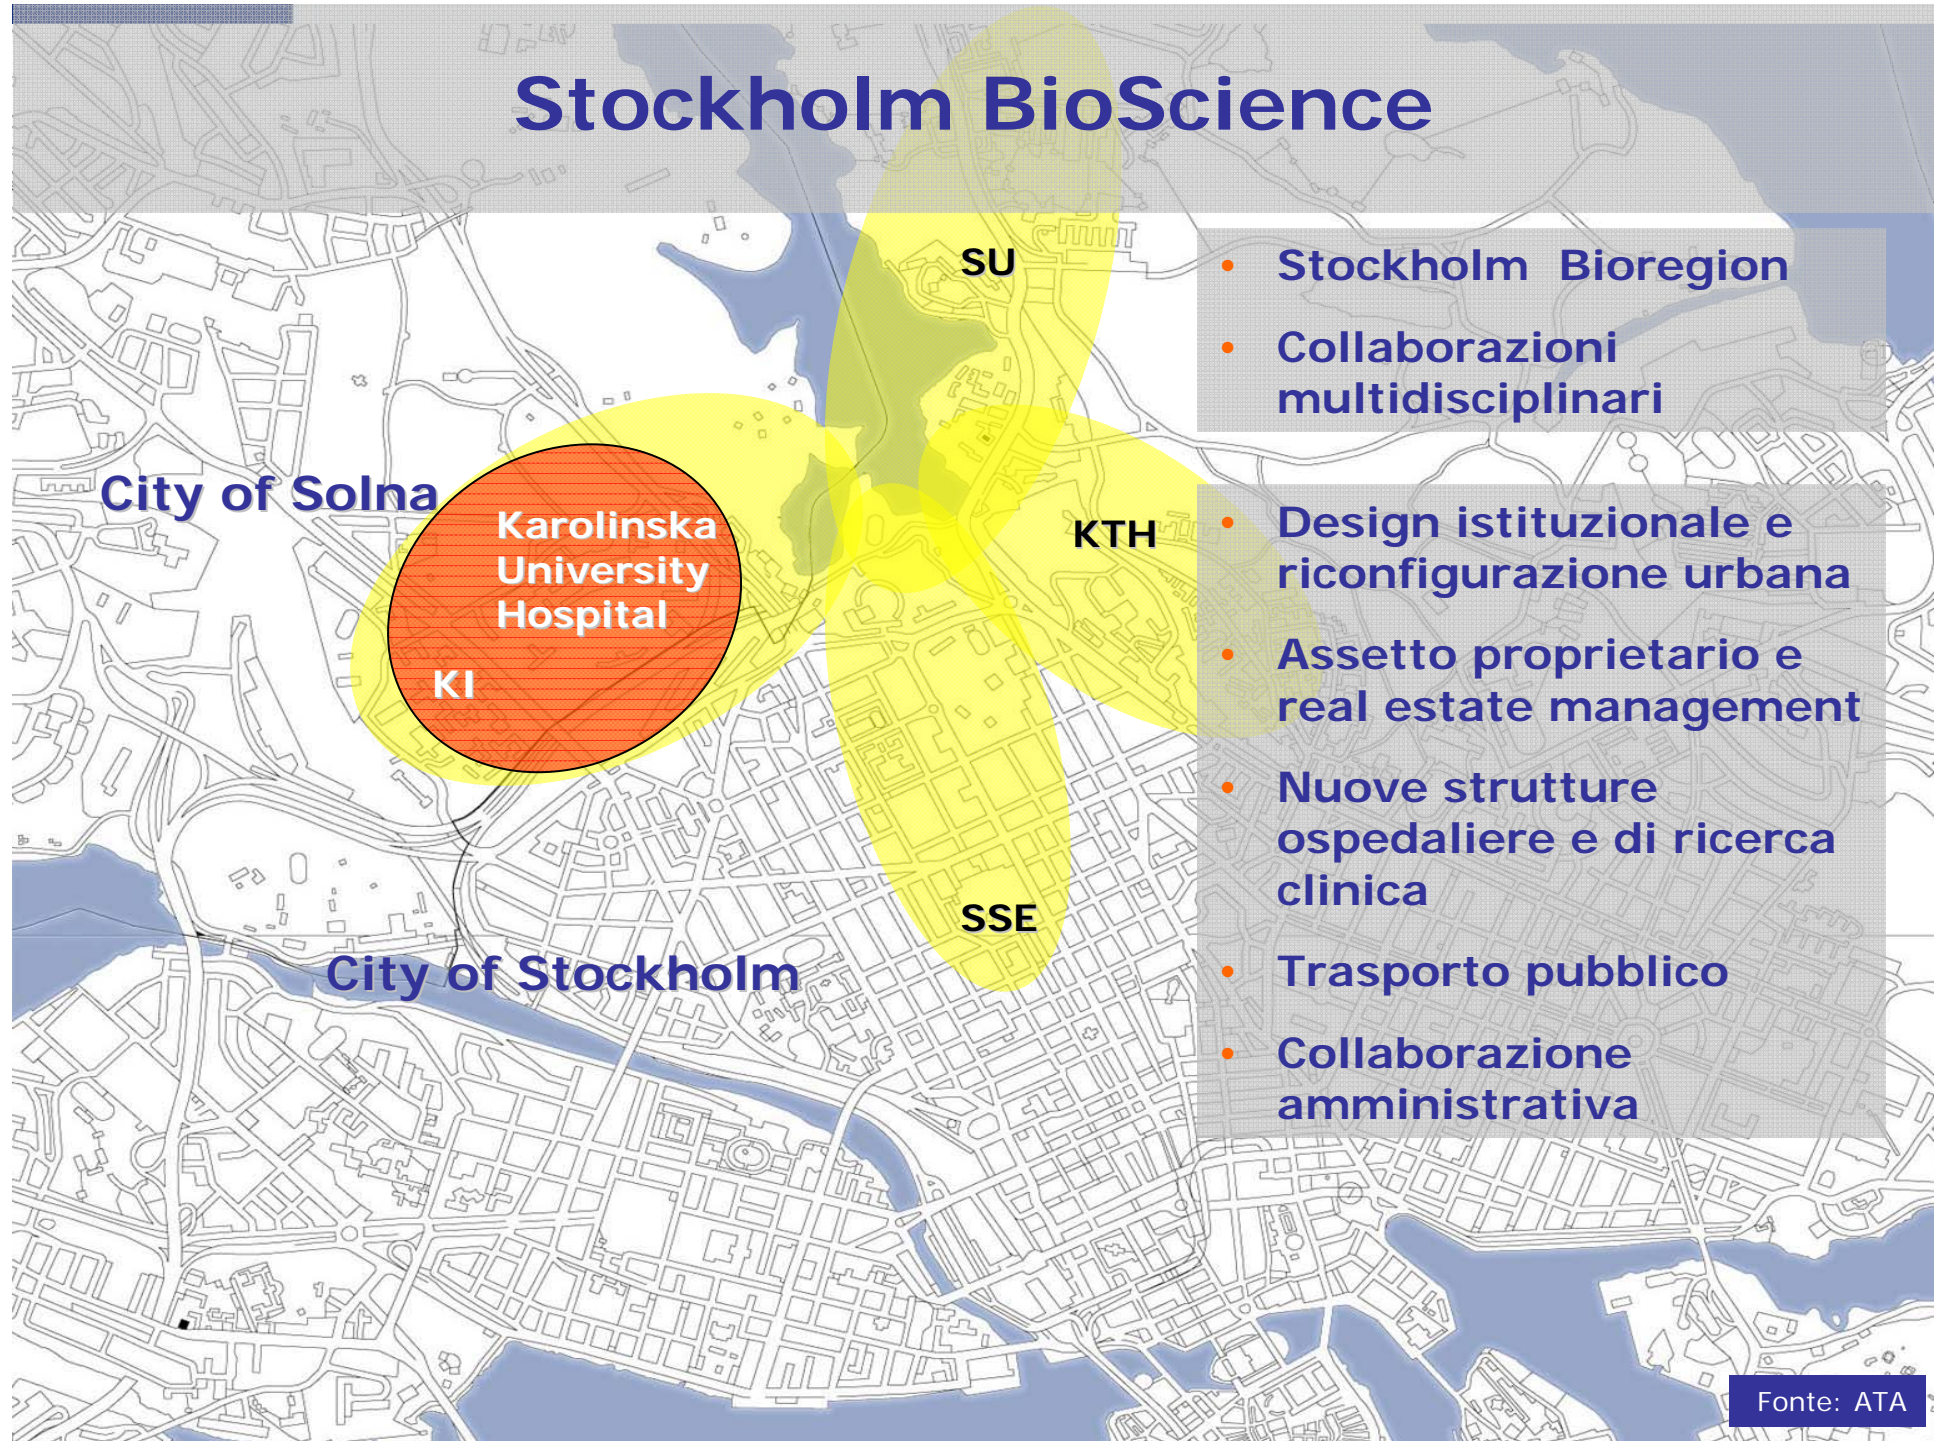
Stockholm BioScience

SU

City of Solna

Karolinska University Hospital

KI

KTH

SSE

City of Stockholm

- Stockholm Bioregion
- Collaborazioni multidisciplinari

- Design istituzionale e riconfigurazione urbana
- Assetto proprietario e real estate management
- Nuove strutture ospedaliere e di ricerca clinica
- Trasporto pubblico
- Collaborazione amministrativa

Fonte: ATA